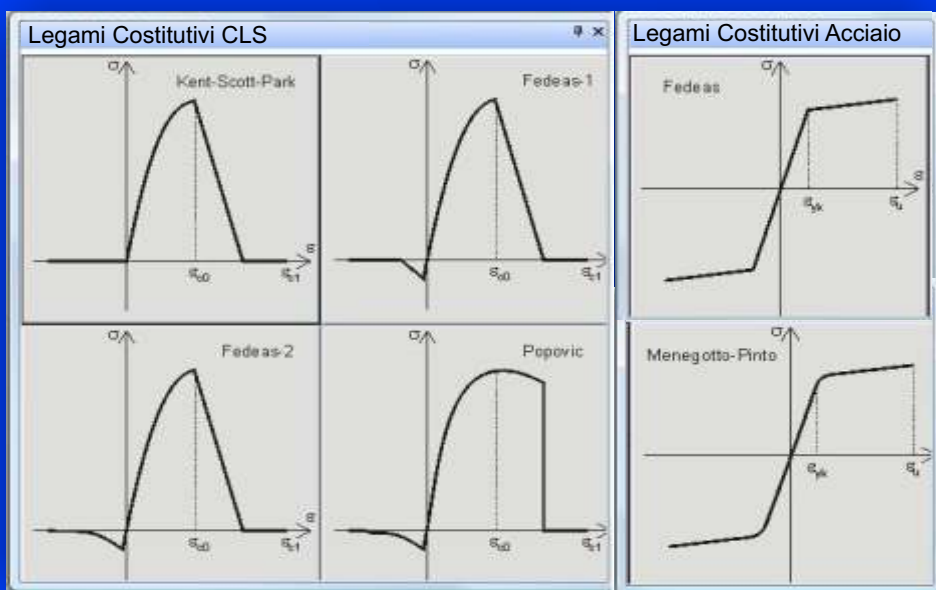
Legami Costitutivi CLS

$\sigma$

Kent-Scott-Park

$\varepsilon$

$\varepsilon_{c0}$

$\varepsilon_{cu}$

$\sigma$

Fedeas-1

$\varepsilon_{c0}$

$\varepsilon_{cu}$

$\sigma$

Fedeas-2

$\varepsilon$

$\varepsilon_{c0}$

$\varepsilon_{cu}$

$\sigma$

Popovic

$\varepsilon_{c0}$

$\varepsilon_{cu}$

Legami Costitutivi Acciaio

$\sigma$

Fedeas

$\varepsilon$

$\varepsilon_{yk}$

$\varepsilon_{u}$

$\sigma$

Menegotto-Pinto

$\varepsilon_{yk}$

$\varepsilon_{u}$